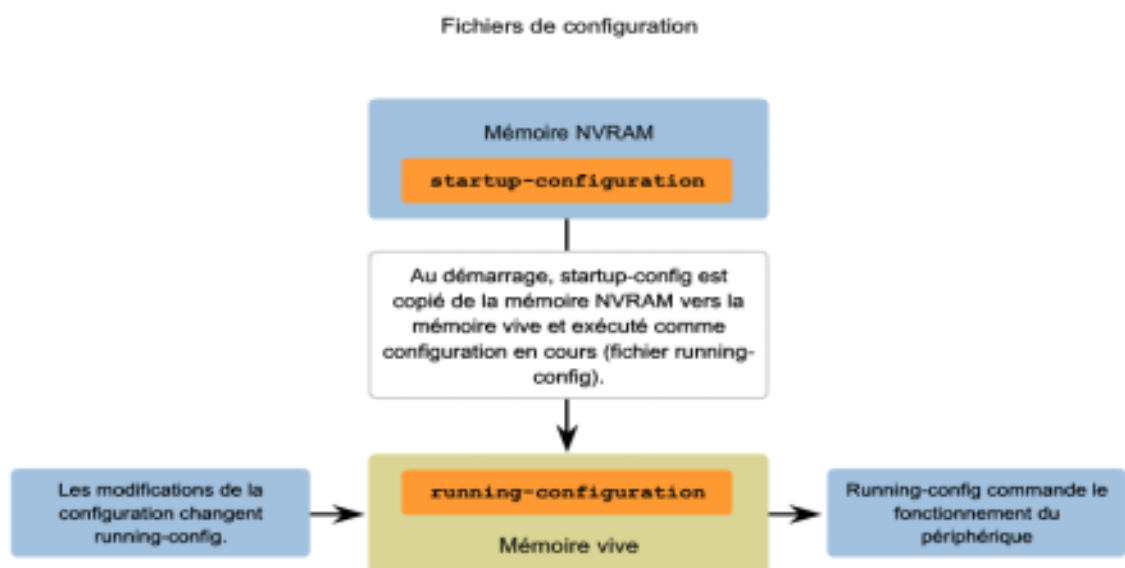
Fichiers de configuration

Mémoire NVRAM

startup-configuration

Au démarrage, startup-config est copié de la mémoire NVRAM vers la mémoire vive et exécuté comme configuration en cours (fichier running-config).

Les modifications de la configuration changent running-config.

running-configuration

Mémoire vive

Running-config commande le fonctionnement du périphérique